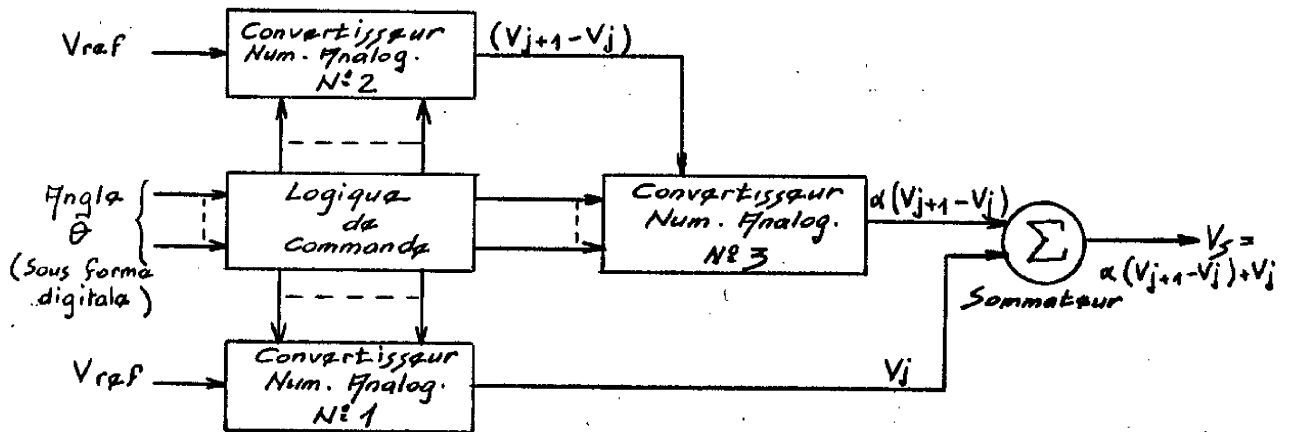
Vref

Convertisseur Num. Analog. N° 2

$(V_{j+1} - V_j)$

Angle $\theta$ (Sous forme digitale)

Logique de Commande

Convertisseur Num. Analog. N° 3

$\alpha(V_{j+1} - V_j)$

$\Sigma$

Sommateur

$V_s = \alpha(V_{j+1} - V_j) + V_j$

Vref

Convertisseur Num. Analog. N° 1

$V_j$